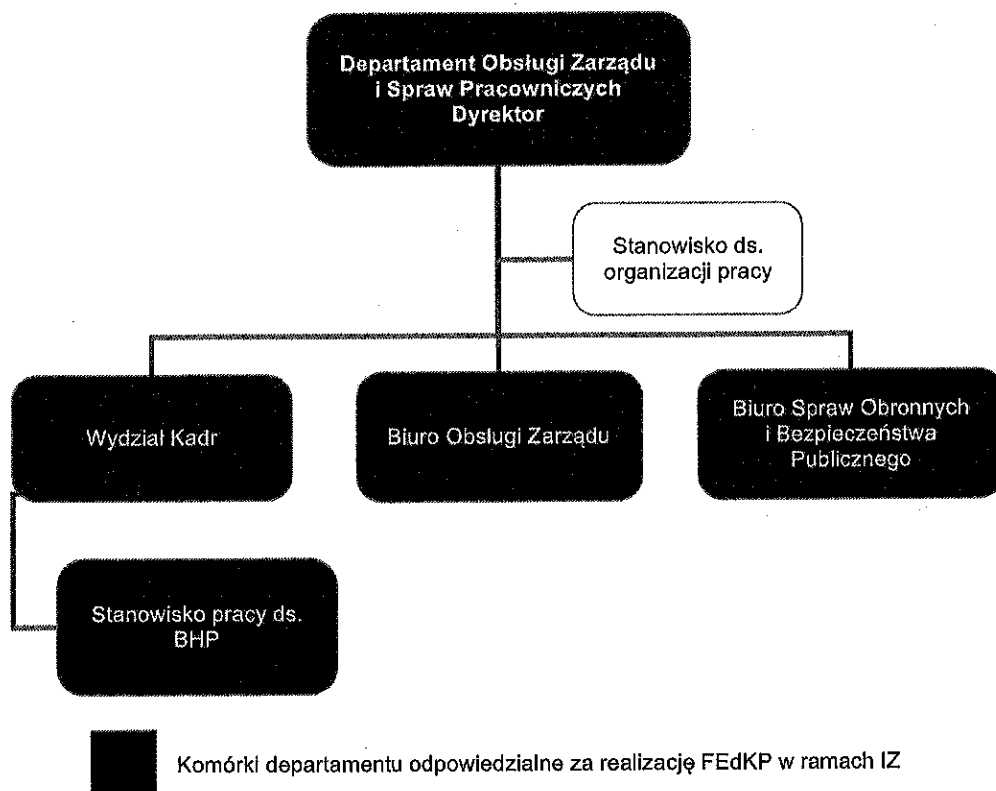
Departament Obsługi Zarządu i Spraw Pracowniczych Dyrektor

Stanowisko ds. organizacji pracy

Wydział Kadr

Biuro Obsługi Zarządu

Biuro Spraw Obronnych i Bezpieczeństwa Publicznego

Stanowisko pracy ds. BHP

Komórki departamentu odpowiedzialne za realizację FEdKP w ramach IZ